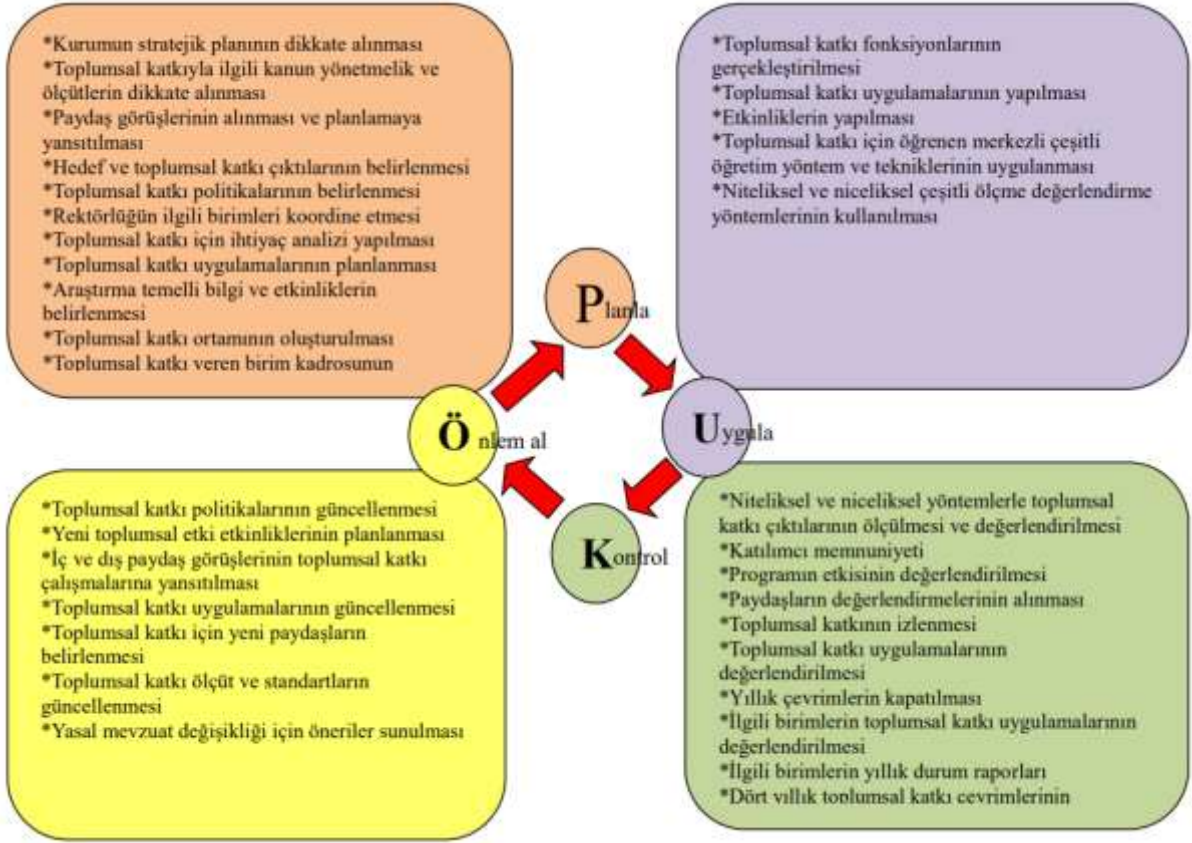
*Kurumun stratejik planının dikkate alınması
*Toplumsal katkıyla ilgili kanun yönetmelik ve ölçütlerin dikkate alınması
*Paydaş görüşlerinin alınması ve planlamaya yansıtılması
*Hedef ve toplumsal katkı çıktılarının belirlenmesi
*Toplumsal katkı politikalarının belirlenmesi
*Rektörlüğün ilgili birimleri koordine etmesi
*Toplumsal katkı için ihtiyaç analizi yapılması
*Toplumsal katkı uygulamalarının planlanması
*Araştırma temelli bilgi ve etkinliklerin belirlenmesi
*Toplumsal katkı ortamının oluşturulması
*Toplumsal katkı veren birim kadrosunun

*Toplumsal katkı fonksiyonlarının gerçekleştirilmesi
*Toplumsal katkı uygulamalarının yapılması
*Etkinliklerin yapılması
*Toplumsal katkı için öğrenen merkezli çeşitli öğretim yöntem ve tekniklerinin uygulanması
*Niteliksel ve niceliksel çeşitli ölçme değerlendirme yöntemlerinin kullanılması

Planla

Uygula

Kontrol

Önlem al

*Toplumsal katkı politikalarının güncellenmesi
*Yeni toplumsal etki etkinliklerinin planlanması
*İç ve dış paydaş görüşlerinin toplumsal katkı çalışmalarına yansıtılması
*Toplumsal katkı uygulamalarının güncellenmesi
*Toplumsal katkı için yeni paydaşların belirlenmesi
*Toplumsal katkı ölçüt ve standartların güncellenmesi
*Yasal mevzuat değişikliği için öneriler sunulması

*Niteliksel ve niceliksel yöntemlerle toplumsal katkı çıktılarının ölçülmesi ve değerlendirilmesi
*Katılımcı memnuniyeti
*Programın etkisinin değerlendirilmesi
*Paydaşların değerlendirmelerinin alınması
*Toplumsal katkının izlenmesi
*Toplumsal katkı uygulamalarının değerlendirilmesi
*Yıllık çevrimlerin kapatılması
*İlgili birimlerin toplumsal katkı uygulamalarının değerlendirilmesi
*İlgili birimlerin yıllık durum raporları
*Dört yıllık toplumsal katkı çevrimlerinin